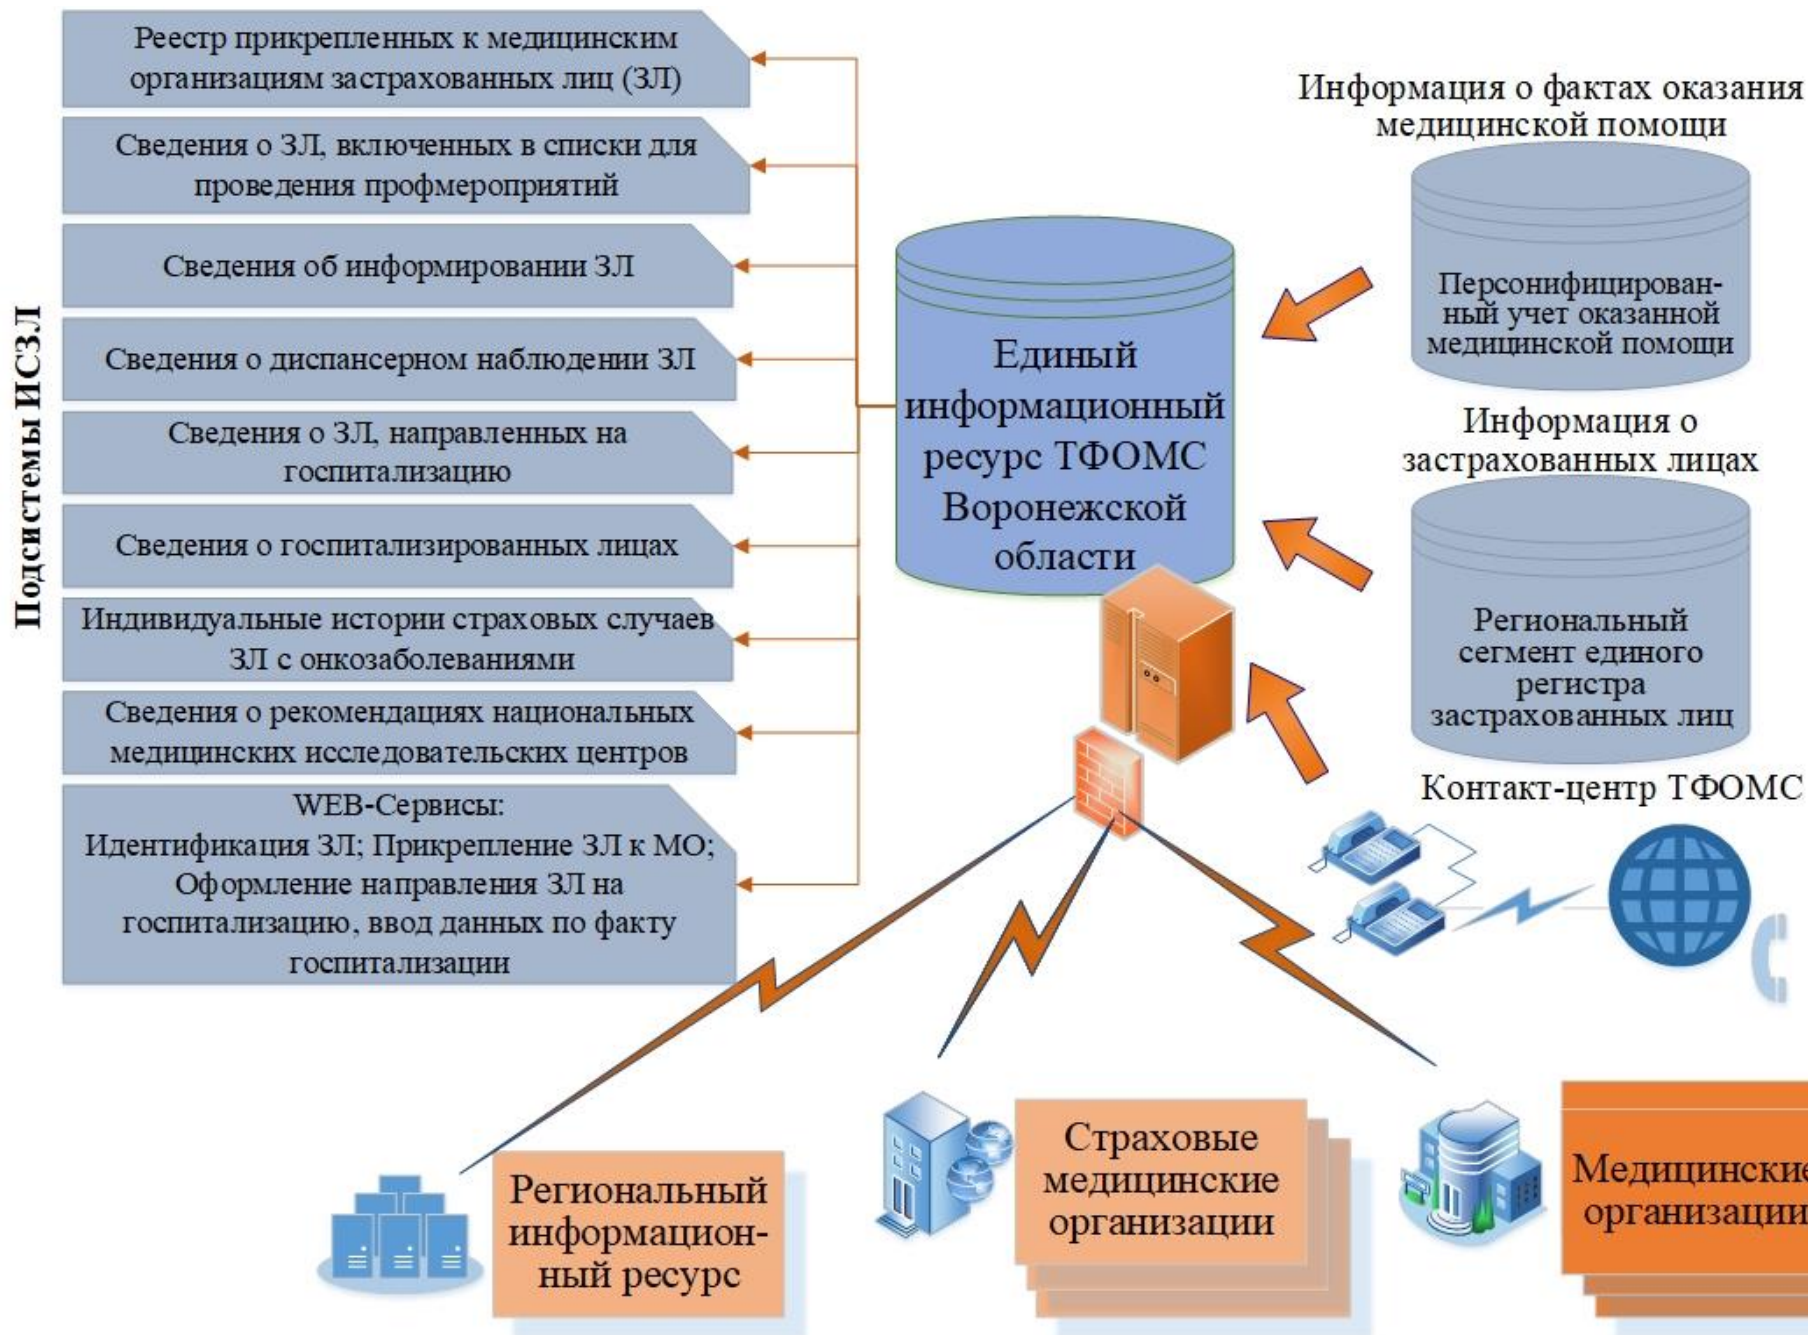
Подсистемы ИСЗЛ

Реестр прикрепленных к медицинским организациям застрахованных лиц (ЗЛ)

Сведения о ЗЛ, включенных в списки для проведения профмероприятий

Сведения об информировании ЗЛ

Сведения о диспансерном наблюдении ЗЛ

Сведения о ЗЛ, направленных на госпитализацию

Сведения о госпитализированных лицах

Индивидуальные истории страховых случаев ЗЛ с онкозаболеваниями

Сведения о рекомендациях национальных медицинских исследовательских центров

WEB-Сервисы:
Идентификация ЗЛ; Прикрепление ЗЛ к МО; Оформление направления ЗЛ на госпитализацию, ввод данных по факту госпитализации

Единый информационный ресурс ТФОМС Воронежской области

Информация о фактах оказания медицинской помощи

Персонифицированный учет оказанной медицинской помощи

Информация о застрахованных лицах

Региональный сегмент единого регистра застрахованных лиц

Контакт-центр ТФОМС

Региональный информационный ресурс

Страховые медицинские организации

Медицинские организации